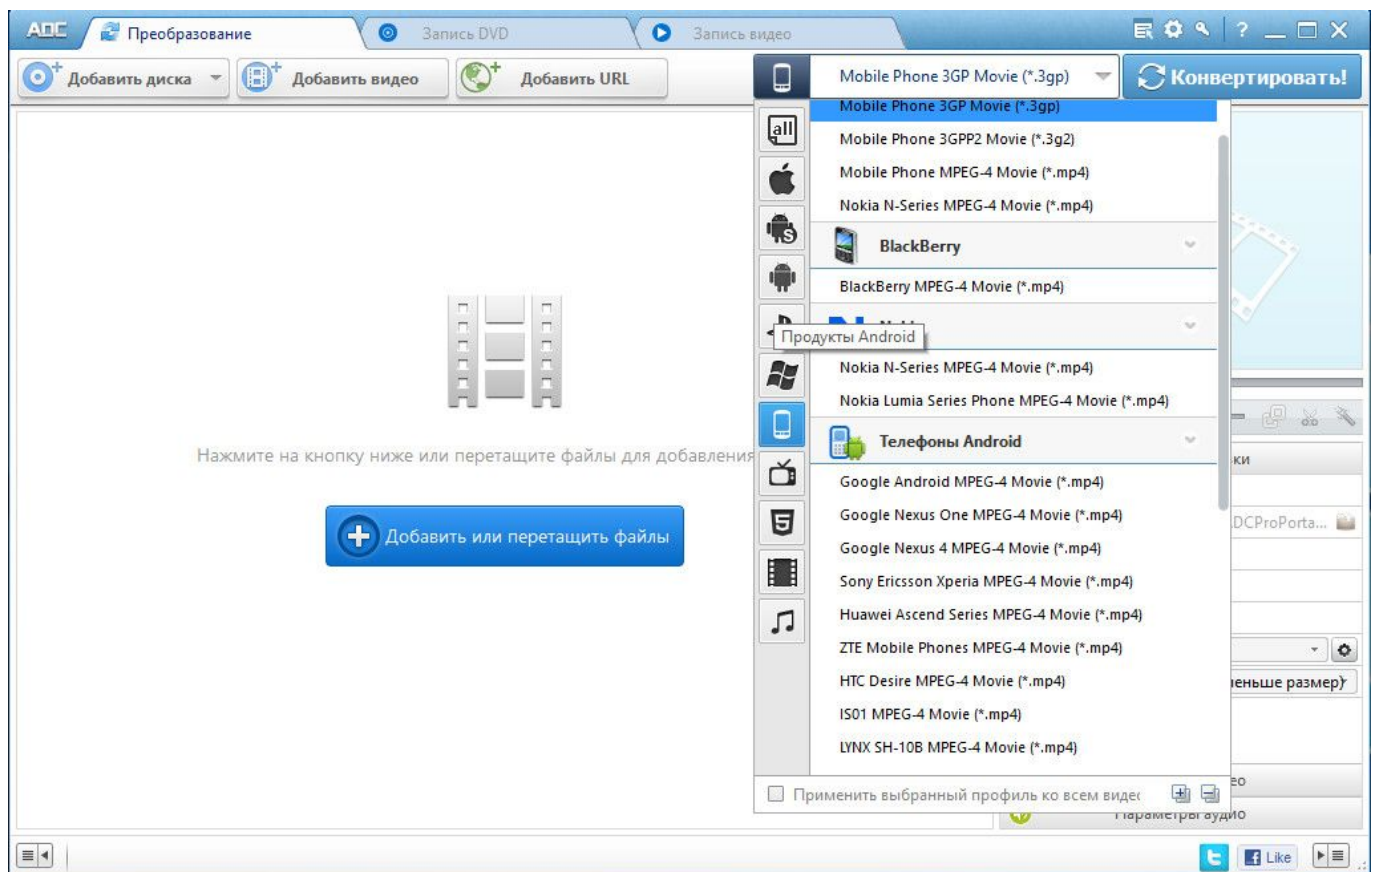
АДС Преобразование Запись DVD Запись видео

? _ □ X

Добавить диска Добавить видео Добавить URL

Mobile Phone 3GP Movie (*.3gp)

Конвертировать!

Mobile Phone 3GP Movie (*.3gp)
Mobile Phone 3GPP2 Movie (*.3g2)
Mobile Phone MPEG-4 Movie (*.mp4)
Nokia N-Series MPEG-4 Movie (*.mp4)

BlackBerry
BlackBerry MPEG-4 Movie (*.mp4)

Продукты Android

Nokia N-Series MPEG-4 Movie (*.mp4)
Nokia Lumia Series Phone MPEG-4 Movie (*.mp4)

Телефоны Android
Google Android MPEG-4 Movie (*.mp4)
Google Nexus One MPEG-4 Movie (*.mp4)
Google Nexus 4 MPEG-4 Movie (*.mp4)
Sony Ericsson Xperia MPEG-4 Movie (*.mp4)
Huawei Ascend Series MPEG-4 Movie (*.mp4)
ZTE Mobile Phones MPEG-4 Movie (*.mp4)
HTC Desire MPEG-4 Movie (*.mp4)
IS01 MPEG-4 Movie (*.mp4)
LYNX SH-10B MPEG-4 Movie (*.mp4)

Применить выбранный профиль ко всем видес

Нажмите на кнопку ниже или перетащите файлы для добавления

Добавить или перетащить файлы

ки
DCProPorta...
еньше размер)
ео
Параметры аудио

Like